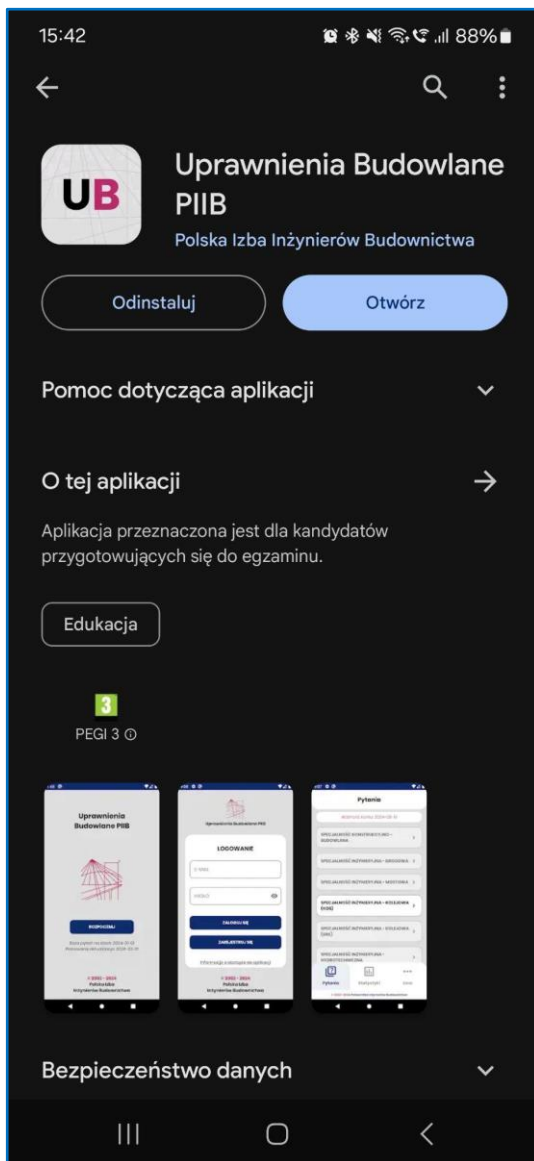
15:42

88%

UB

Uprawnienia Budowlane PIIB

Polska Izba Inżynierów Budownictwa

Odinstaluj

Otwórz

Pomoc dotycząca aplikacji

O tej aplikacji

Aplikacja przeznaczona jest dla kandydatów przygotowujących się do egzaminu.

Edukacja

3

PEGI 3

Uprawnienia Budowlane PIIB

ROZPOCZNIJ

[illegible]

Polska Izba Inżynierów Budownictwa

Uprawnienia Budowlane PIIB

LOGOWANIE

E-MAIL

HASŁO

ZALOGUJ SIĘ

ZAREJESTRUJ SIĘ

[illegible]

Polska Izba Inżynierów Budownictwa

Pytania

SPECJALNOŚĆ KONSTRUKCYJNO-BUDOWLANA

SPECJALNOŚĆ INŻYNIERYJNA – DROGOWA

SPECJALNOŚĆ INŻYNIERYJNA – MOSTOWA

SPECJALNOŚĆ INŻYNIERYJNA – KOLEJOWA

SPECJALNOŚĆ INŻYNIERYJNA – KOLEJOWA

SPECJALNOŚĆ INŻYNIERYJNA – HYDROTECHNICZNA

Pytania

Statystyki

Inne

Bezpieczeństwo danych